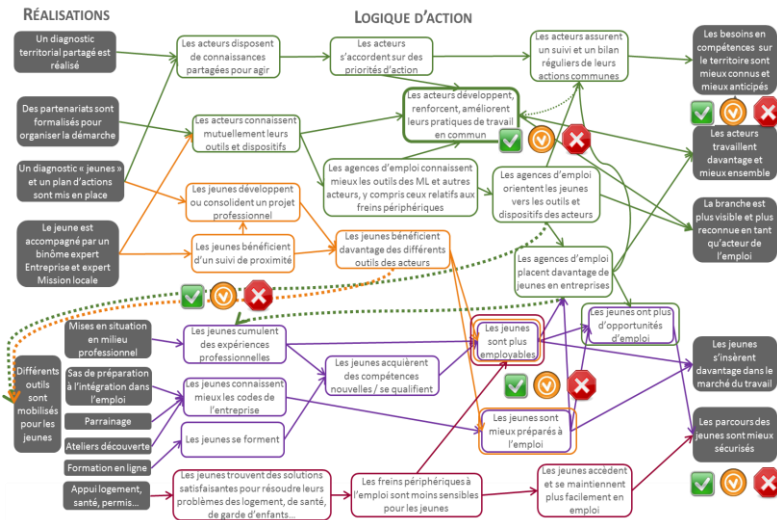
RÉALISATIONS

LOGIQUE D'ACTION

Un diagnostic territorial partagé est réalisé

Des partenariats sont formalisés pour organiser la démarche

Un diagnostic « jeunes » et un plan d'actions sont mis en place

Le jeune est accompagné par un binôme expert Entreprise et expert Mission locale

Les acteurs disposent de connaissances partagées pour agir

Les acteurs s'accordent sur des priorités d'action

Les acteurs assurent un suivi et un bilan réguliers de leurs actions communes

Les besoins en compétences sur le territoire sont mieux connus et mieux anticipés

Les acteurs connaissent mutuellement leurs outils et dispositifs

Les acteurs développent, renforcent, améliorent leurs pratiques de travail en commun

Les acteurs travaillent davantage et mieux ensemble

Les agences d'emploi connaissent mieux les outils des ML et autres acteurs, y compris ceux relatifs aux freins périphériques

Les agences d'emploi orientent les jeunes vers les outils et dispositifs des acteurs

La branche est plus visible et plus reconnue en tant qu'acteur de l'emploi

Les jeunes développent ou consolident un projet professionnel

Les jeunes bénéficient d'un suivi de proximité

Les jeunes bénéficient davantage des différents outils des acteurs

Les agences d'emploi placent davantage de jeunes en entreprises

Différents outils sont mobilisés pour les jeunes

Mises en situation en milieu professionnel

Sas de préparation à l'intégration dans l'emploi

Parrainage

Ateliers découverte

Formation en ligne

Appui logement, santé, permis…

Les jeunes cumulent des expériences professionnelles

Les jeunes connaissent mieux les codes de l'entreprise

Les jeunes se forment

Les jeunes acquièrent des compétences nouvelles / se qualifient

Les jeunes sont plus employables

Les jeunes ont plus d'opportunités d'emploi

Les jeunes s'insèrent davantage dans le marché du travail

Les jeunes sont mieux préparés à l'emploi

Les parcours des jeunes sont mieux sécurisés

Les jeunes trouvent des solutions satisfaisantes pour résoudre leurs problèmes de logement, de santé, de garde d'enfants…

Les freins périphériques à l'emploi sont moins sensibles pour les jeunes

Les jeunes accèdent et se maintiennent plus facilement en emploi